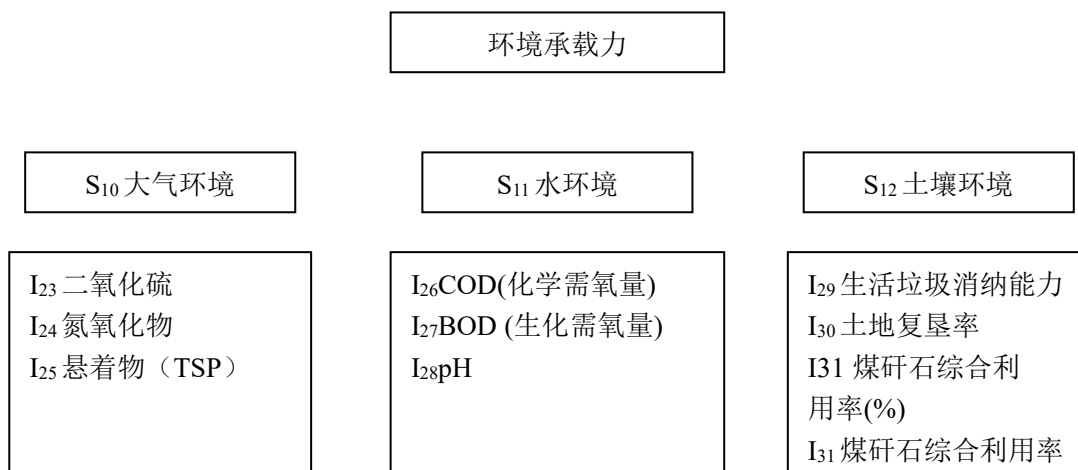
环境承载力

$S_{10}$大气环境

$S_{11}$水环境

$S_{12}$土壤环境

$I_{23}$二氧化硫
$I_{24}$氮氧化物
$I_{25}$悬着物（TSP）

$I_{26}$COD(化学需氧量)
$I_{27}$BOD (生化需氧量)
$I_{28}$pH

$I_{29}$生活垃圾消纳能力
$I_{30}$土地复垦率
I31 煤矸石综合利用率(%)
$I_{31}$煤矸石综合利用率